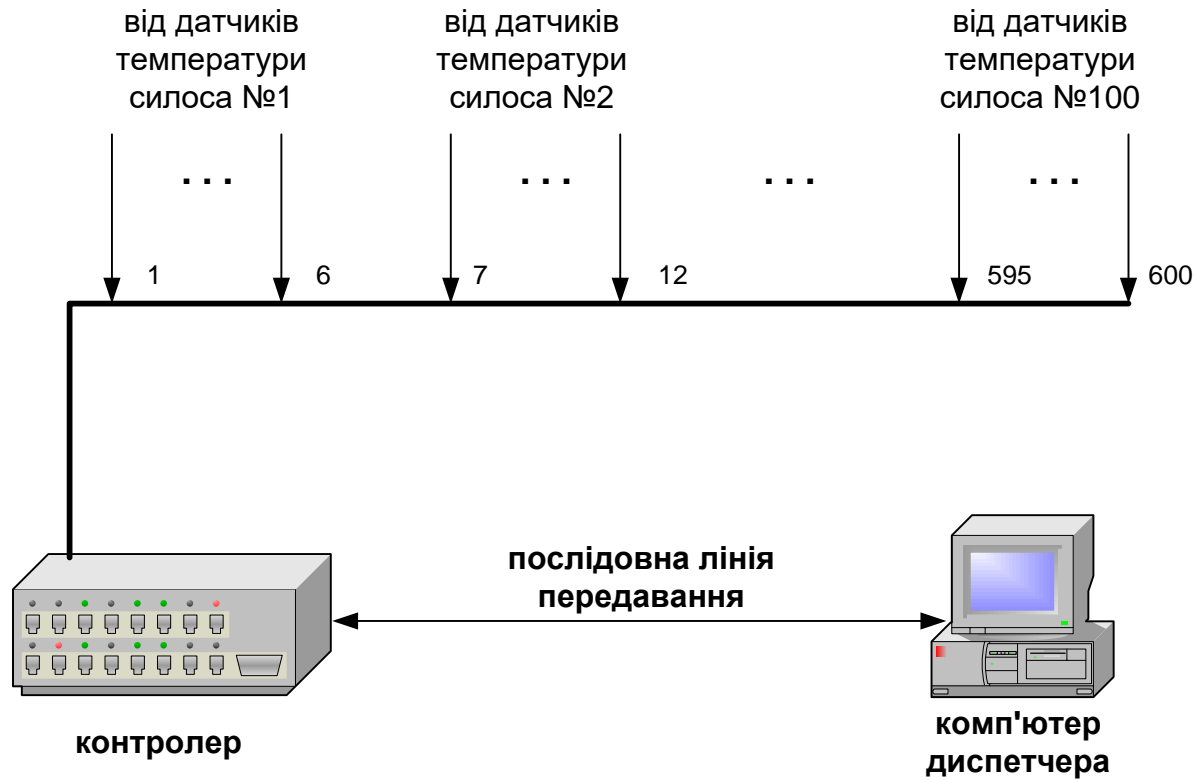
від датчиків температури силоса №1

від датчиків температури силоса №2

від датчиків температури силоса №100

...

...

...

...

1

6

7

12

595

600

послідовна лінія передавання

контролер

комп'ютер диспетчера